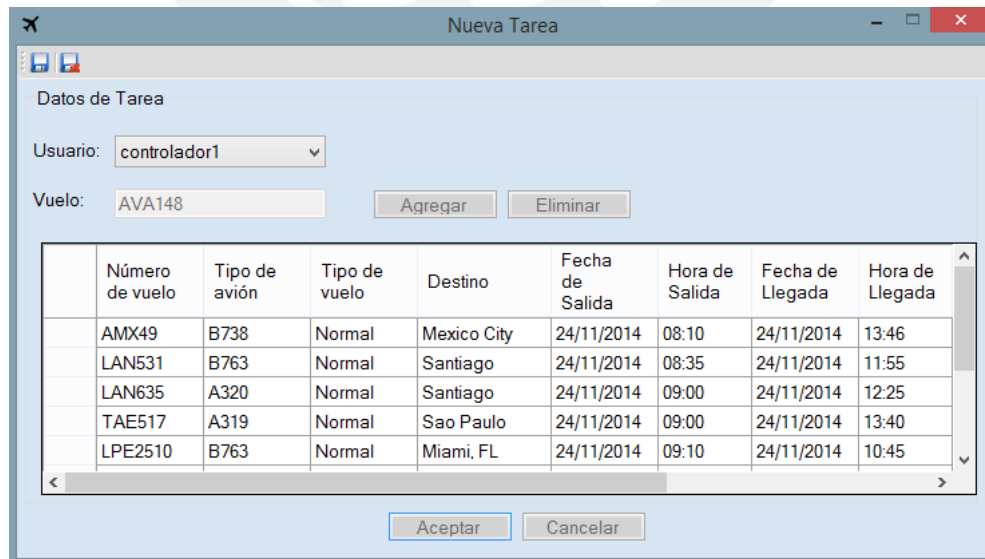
Nueva Tarea

Datos de Tarea

Usuario: controlador1

Vuelo: AVA148

Agregar Eliminar

| | Número de vuelo | Tipo de avión | Tipo de vuelo | Destino | Fecha de Salida | Hora de Salida | Fecha de Llegada | Hora de Llegada |
|---|---|---|---|---|---|---|---|---|
| | AMX49 | B738 | Normal | Mexico City | 24/11/2014 | 08:10 | 24/11/2014 | 13:46 |
| | LAN531 | B763 | Normal | Santiago | 24/11/2014 | 08:35 | 24/11/2014 | 11:55 |
| | LAN635 | A320 | Normal | Santiago | 24/11/2014 | 09:00 | 24/11/2014 | 12:25 |
| | TAE517 | A319 | Normal | Sao Paulo | 24/11/2014 | 09:00 | 24/11/2014 | 13:40 |
| | LPE2510 | B763 | Normal | Miami, FL | 24/11/2014 | 09:10 | 24/11/2014 | 10:45 |

Aceptar Cancelar